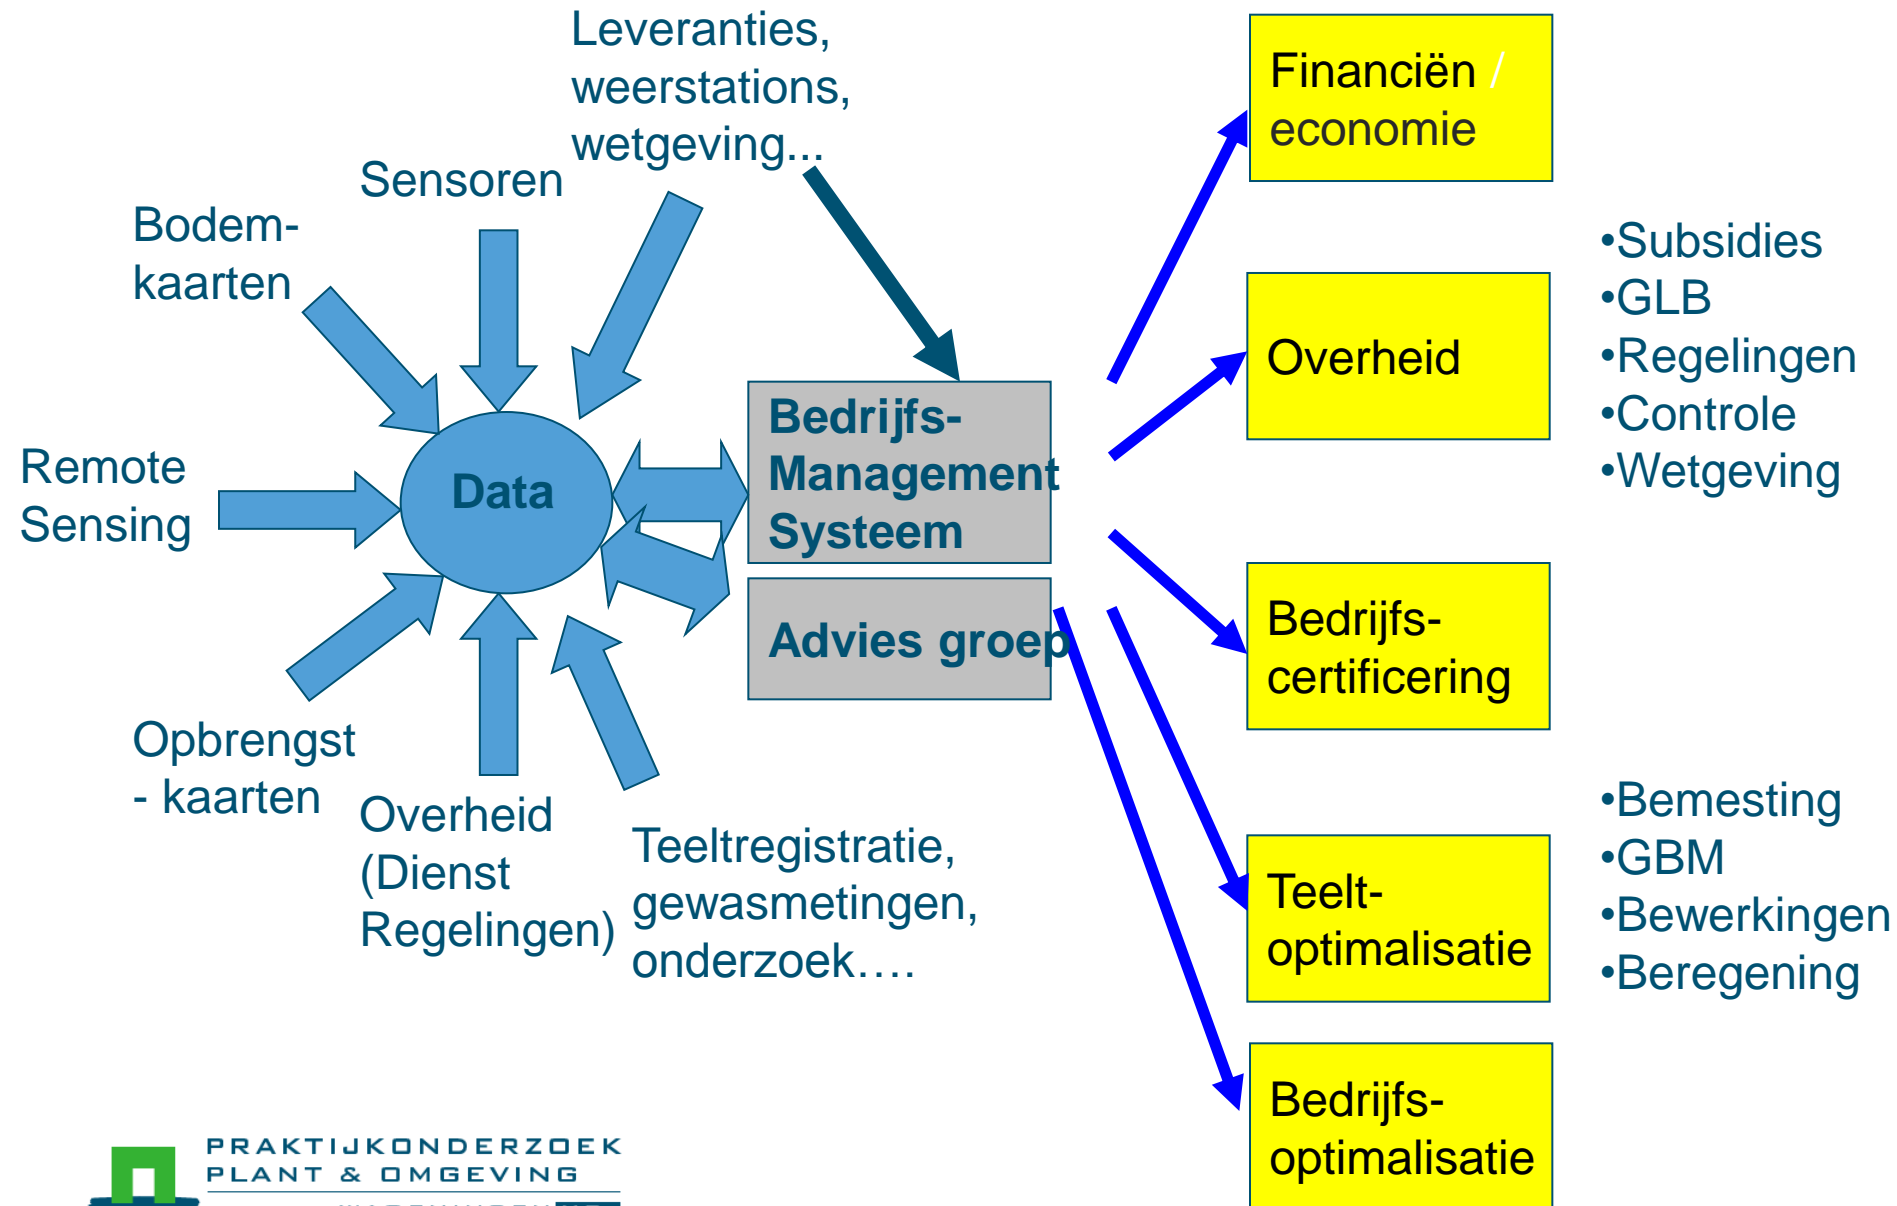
Leveranties, weerstations, wetgeving...

Sensoren

Bodem-kaarten

Remote Sensing

Data

Opbrengst - kaarten

Overheid (Dienst Regelingen)

Teeltregistratie, gewasmetingen, onderzoek….

Bedrijfs-Management Systeem

Advies groep

Financiën / economie

Overheid

•Subsidies
•GLB
•Regelingen
•Controle
•Wetgeving

Bedrijfs-certificering

Teelt-optimalisatie

•Bemesting
•GBM
•Bewerkingen
•Beregening

Bedrijfs-optimalisatie

PRAKTIJKONDERZOEK PLANT & OMGEVING
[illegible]